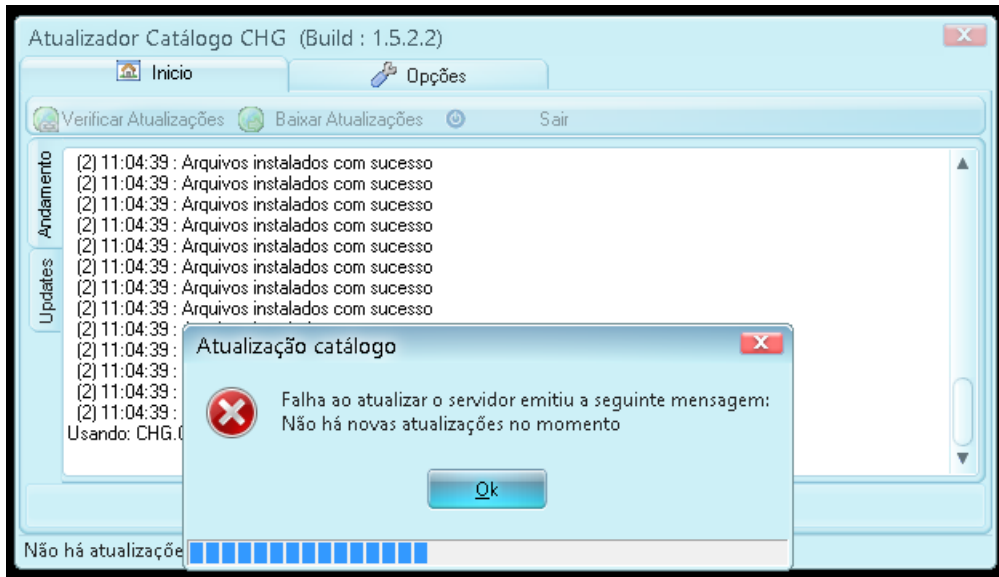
Atualizador Catálogo CHG (Build : 1.5.2.2)

Inicio

Opções

Verificar Atualizações Baixar Atualizações Sair

Andamento

Updates

(2) 11:04:39 : Arquivos instalados com sucesso
(2) 11:04:39 : Arquivos instalados com sucesso
(2) 11:04:39 : Arquivos instalados com sucesso
(2) 11:04:39 : Arquivos instalados com sucesso
(2) 11:04:39 : Arquivos instalados com sucesso
(2) 11:04:39 : Arquivos instalados com sucesso
(2) 11:04:39 : Arquivos instalados com sucesso
(2) 11:04:39 : Arquivos instalados com sucesso
(2) 11:04:39 : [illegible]
(2) 11:04:39 : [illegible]
(2) 11:04:39 : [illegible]
(2) 11:04:39 : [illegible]
(2) 11:04:39 : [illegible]
Usando: CHG.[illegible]

Atualização catálogo

Falha ao atualizar o servidor emitiu a seguinte mensagem:
Não há novas atualizações no momento

Ok

Não há atualizaçõe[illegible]